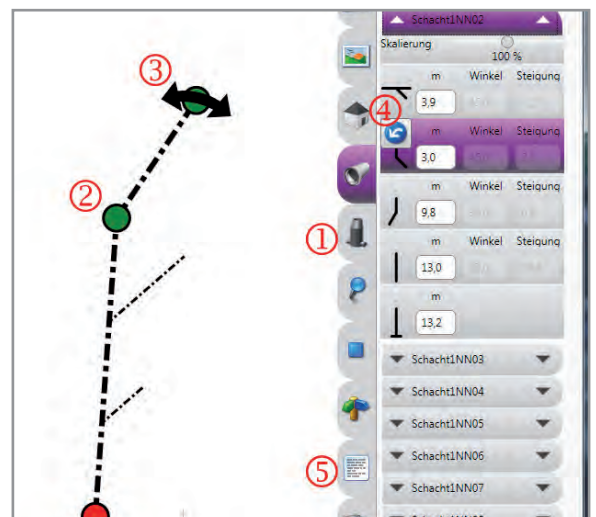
③
②
①
④
⑤
Schacht1NN02
Skalierung
100 %
m Winkel Steigung
3,9
m Winkel Steigung
3,0
m Winkel Steigung
9,8
m Winkel Steigung
13,0
m
13,2
Schacht1NN03
Schacht1NN04
Schacht1NN05
Schacht1NN06
Schacht1NN07